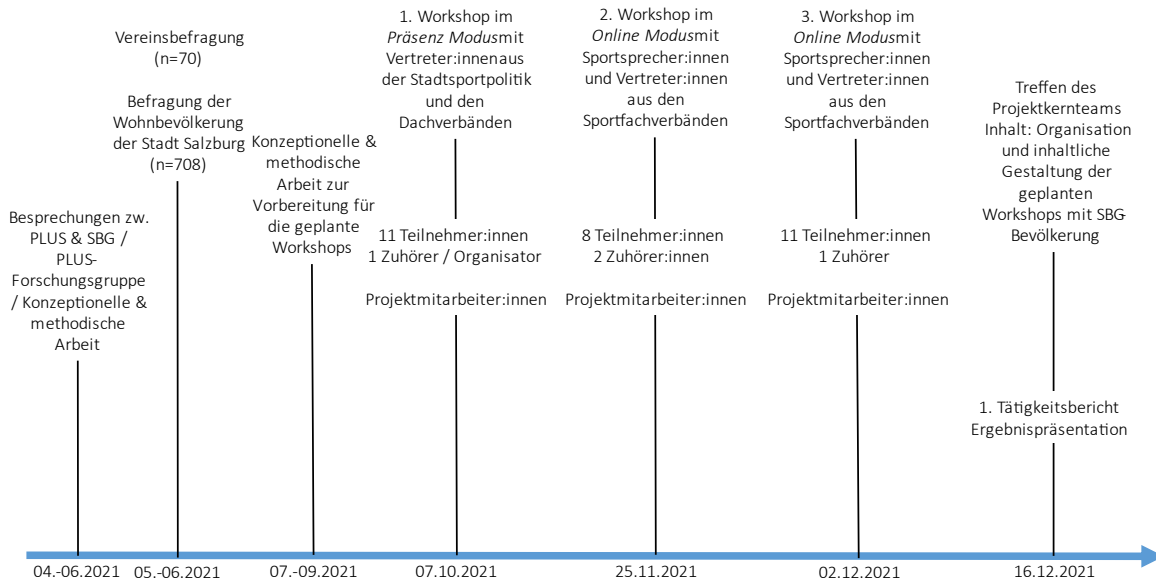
Besprechungen zw. PLUS & SBG / PLUS-Forschungsgruppe / Konzeptionelle & methodische Arbeit

04.-06.2021

Vereinsbefragung (n=70)

Befragung der Wohnbevölkerung der Stadt Salzburg (n=708)

05.-06.2021

Konzeptionelle & methodische Arbeit zur Vorbereitung für die geplante Workshops

07.-09.2021

1. Workshop im *Präsenz Modus* mit Vertreter:innen aus der Stadtsportpolitik und den Dachverbänden

11 Teilnehmer:innen
1 Zuhörer / Organisator

Projektmitarbeiter:innen

07.10.2021

2. Workshop im *Online Modus* mit Sportsprecher:innen und Vertreter:innen aus den Sportfachverbänden

8 Teilnehmer:innen
2 Zuhörer:innen

Projektmitarbeiter:innen

25.11.2021

3. Workshop im *Online Modus* mit Sportsprecher:innen und Vertreter:innen aus den Sportfachverbänden

11 Teilnehmer:innen
1 Zuhörer

Projektmitarbeiter:innen

02.12.2021

Treffen des Projektkernteams Inhalt: Organisation und inhaltliche Gestaltung der geplanten Workshops mit SBG-Bevölkerung

1. Tätigkeitsbericht Ergebnispräsentation

16.12.2021